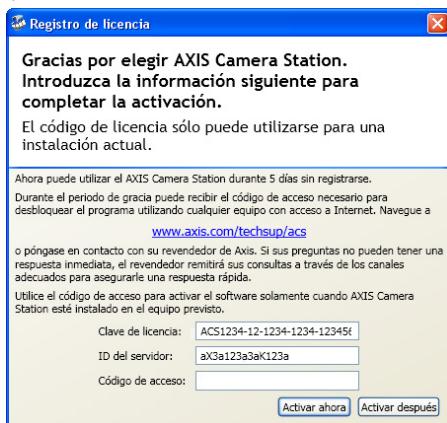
Registro de licencia

Gracias por elegir AXIS Camera Station. Introduzca la información siguiente para completar la activación.

El código de licencia sólo puede utilizarse para una instalación actual.

Ahora puede utilizar el AXIS Camera Station durante 5 días sin registrarse.

Durante el periodo de gracia puede recibir el código de acceso necesario para desbloquear el programa utilizando cualquier equipo con acceso a Internet. Navegue a

www.axis.com/techsup/acs

o póngase en contacto con su revendedor de Axis. Si sus preguntas no pueden tener una respuesta inmediata, el revendedor remitirá sus consultas a través de los canales adecuados para asegurarle una respuesta rápida.

Utilice el código de acceso para activar el software solamente cuando AXIS Camera Station esté instalado en el equipo previsto.

Clave de licencia: ACS1234-12-1234-1234-12345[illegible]

ID del servidor: aX3a123a3aK123a

Código de acceso:

Activar ahora | Activar después